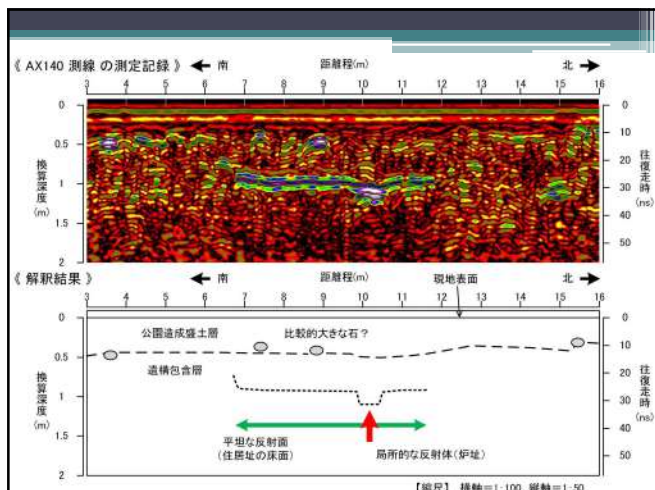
《 AX140 測線 の測定記録 》 ← 南 距離程(m) 北 →

3 4 5 6 7 8 9 10 11 12 13 14 15 16

0 0.5 1 1.5 2

換算深度 (m)

0 10 20 30 40 50

往復走時 (ns)

《 解釈結果 》 ← 南 距離程(m) 現地表面 北 →

3 4 5 6 7 8 9 10 11 12 13 14 15 16

0 0.5 1 1.5 2

換算深度 (m)

公園造成盛土層

比較的大きな石？

遺構包含層

平坦な反射面 (住居址の床面)

局所的な反射体(炉址)

0 10 20 30 40 50

往復走時 (ns)

【縮尺】 横軸=1:100 縦軸=1:50